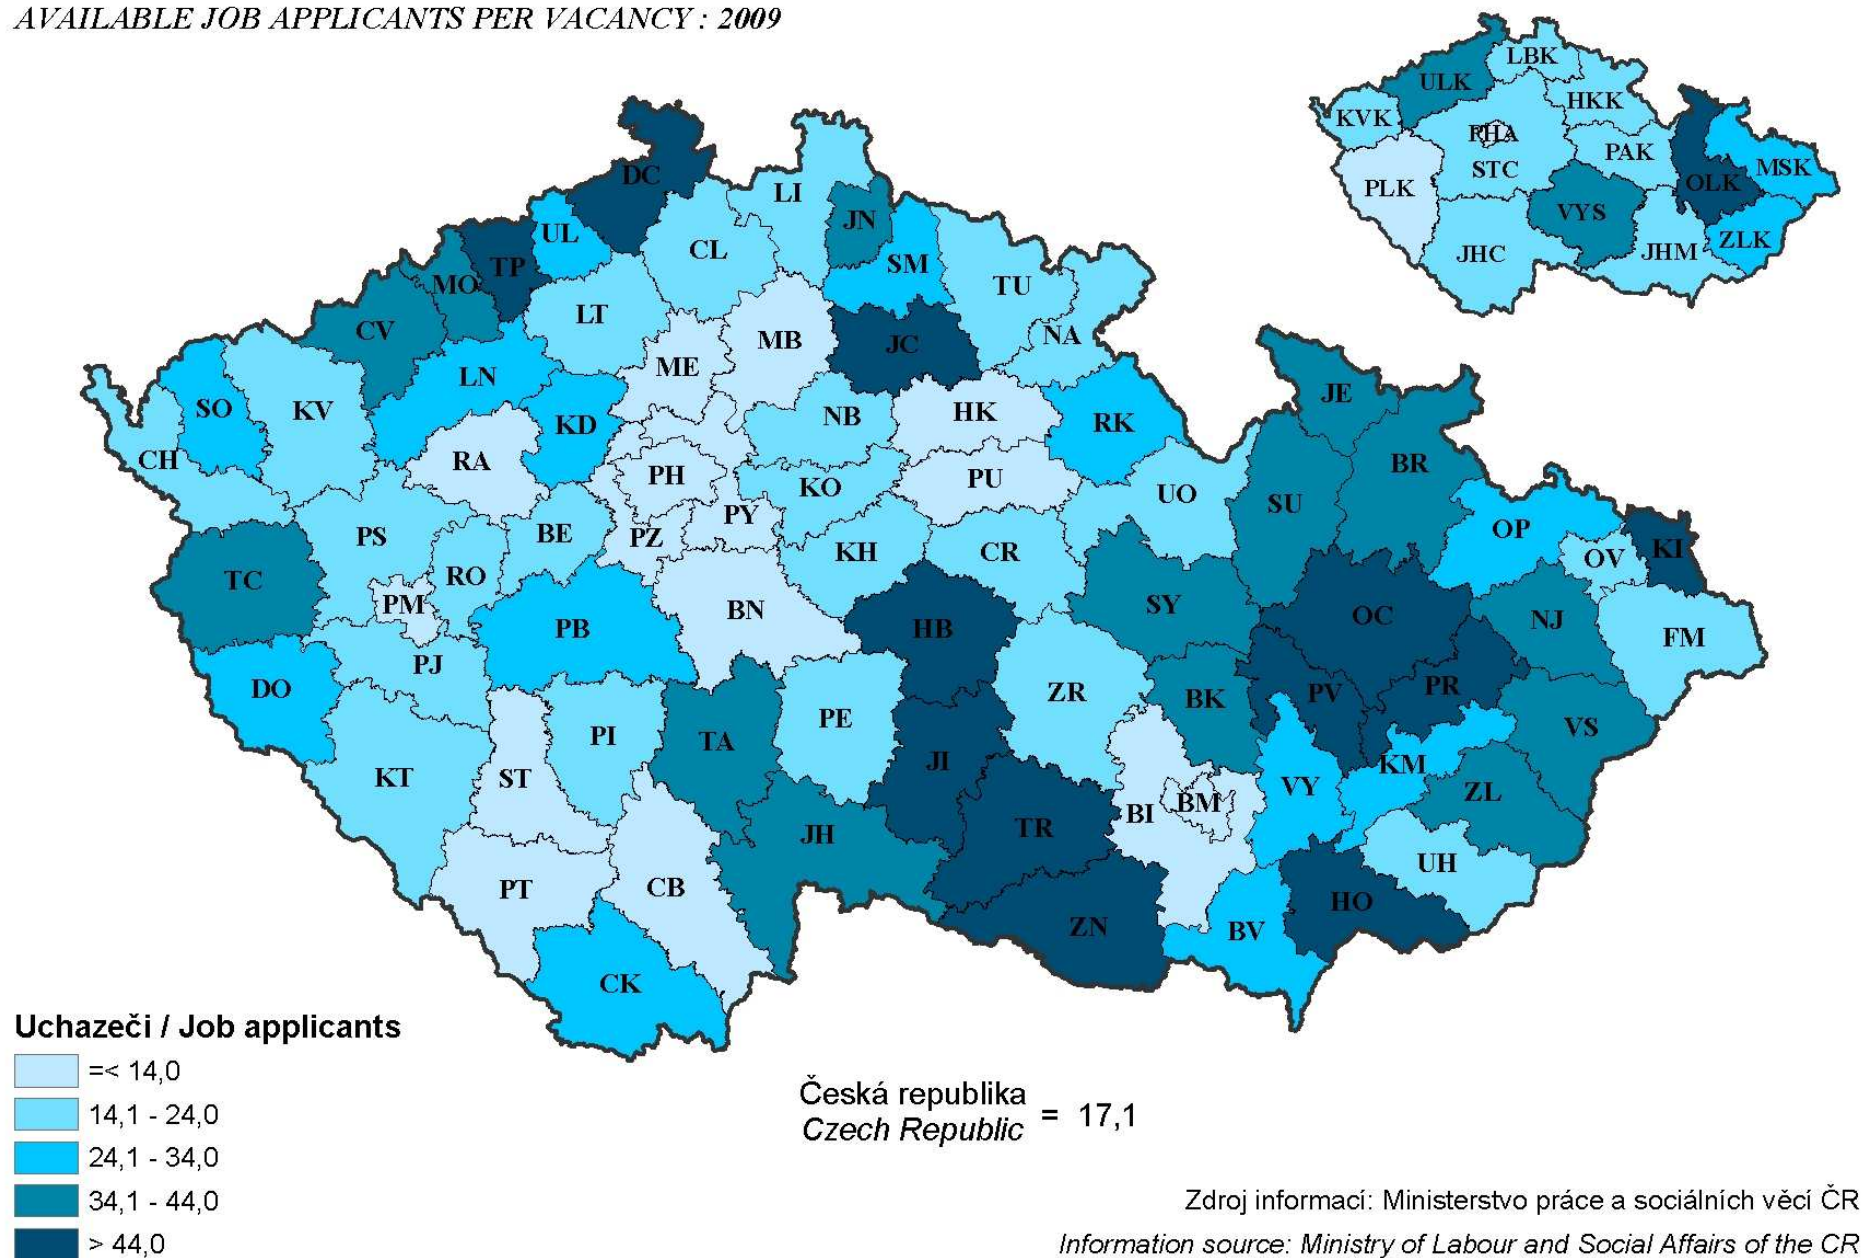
AVAILABLE JOB APPLICANTS PER VACANCY : 2009

LBK
ULK
HKK
KVK
PHA
PAK
STC
MSK
PLK
OLK
VYS
ZLK
JHC
JHM

DC
LI
UL
JN
CL
TP
SM
MO
TU
LT
CV
MB
JC
NA
ME
LN
SO
KV
KD
NB
HK
JE
RK
CH
RA
PH
PU
BR
KO
UO
PY
SU
OP
PS
BE
PZ
KH
CR
KI
OV
TC
RO
PM
SY
OC
NJ
BN
HB
FM
PB
PJ
DO
PV
PR
ZR
BK
PE
PI
TA
VS
KM
KT
ST
JI
VY
BM
BI
ZL
JH
TR
UH
PT
CB
HO
ZN
BV
CK

Uchazeči / Job applicants
=< 14,0
14,1 - 24,0
24,1 - 34,0
34,1 - 44,0
> 44,0

Česká republika
Czech Republic = 17,1

Zdroj informací: Ministerstvo práce a sociálních věcí ČR
Information source: Ministry of Labour and Social Affairs of the CR